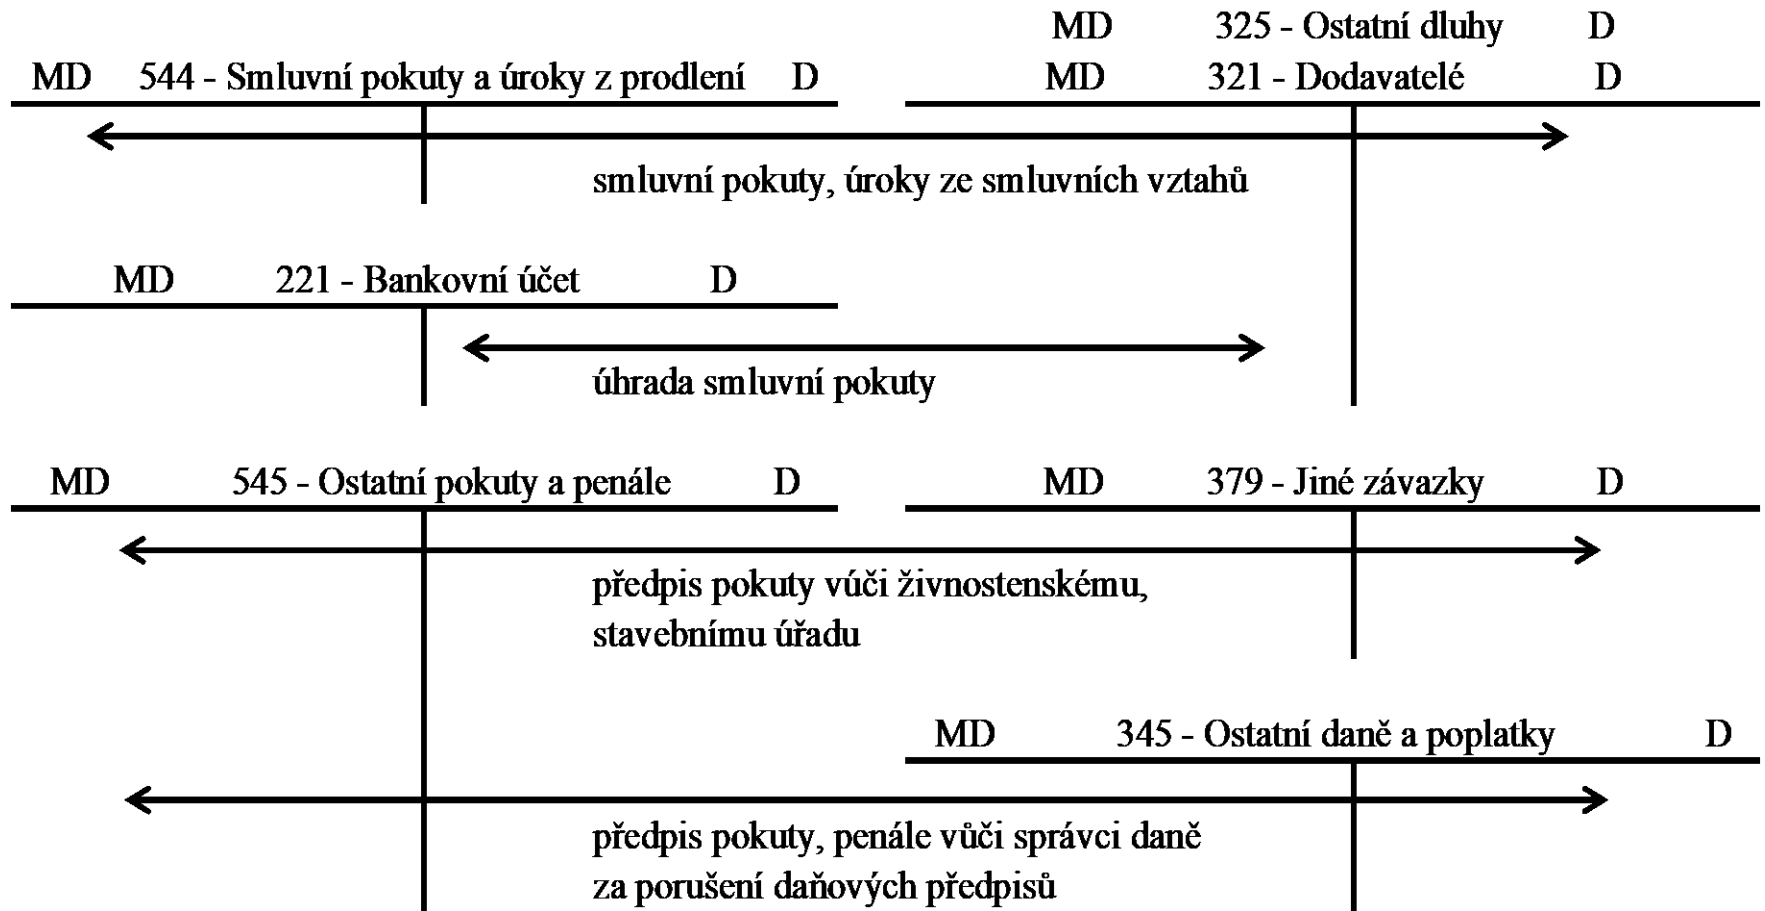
MD 325 - Ostatní dluhy D

MD 544 - Smluvní pokuty a úroky z prodlení D

MD 321 - Dodavatelé D

smluvní pokuty, úroky ze smluvních vztahů

MD 221 - Bankovní účet D

úhrada smluvní pokuty

MD 545 - Ostatní pokuty a penále D

MD 379 - Jiné závazky D

předpis pokuty vůči živnostenskému, stavebnímu úřadu

MD 345 - Ostatní daně a poplatky D

předpis pokuty, penále vůči správci daně za porušení daňových předpisů